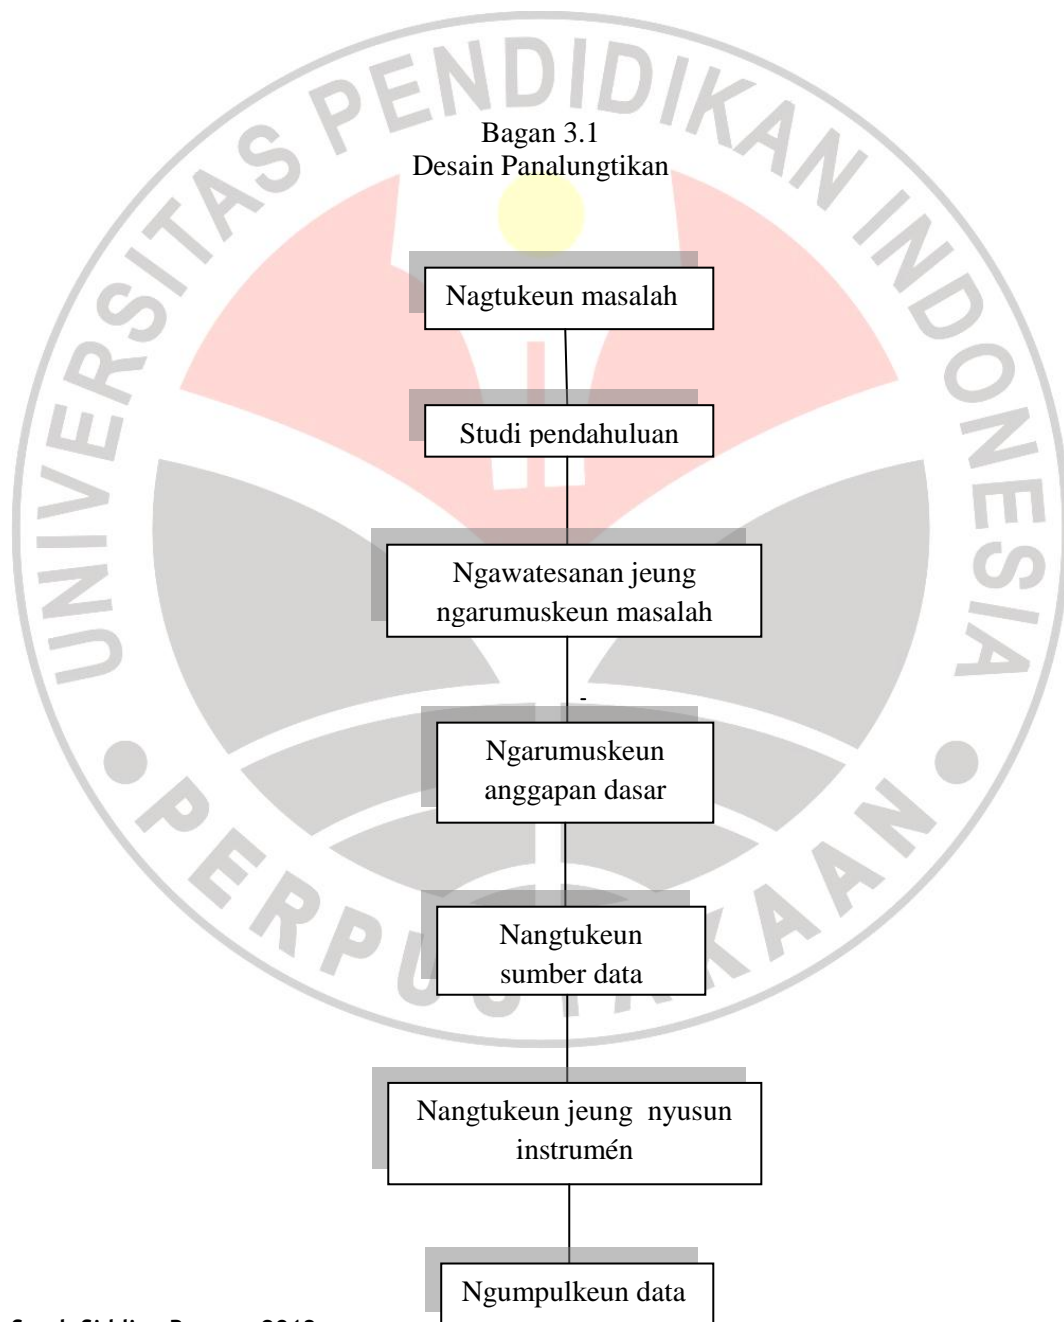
UNIVERSITAS PENDIDIKAN INDONESIA
PERPUSTAKAAN

Bagan 3.1
Desain Panalungtikan

Nagtukeun masalah

Studi pendahuluan

Ngawatesanan jeung ngarumuskeun masalah

-

Ngarumuskeun anggapan dasar

Nangtukeun sumber data

Nangtukeun jeung nyusun instrumén

Ngumpulkeun data

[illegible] 2013